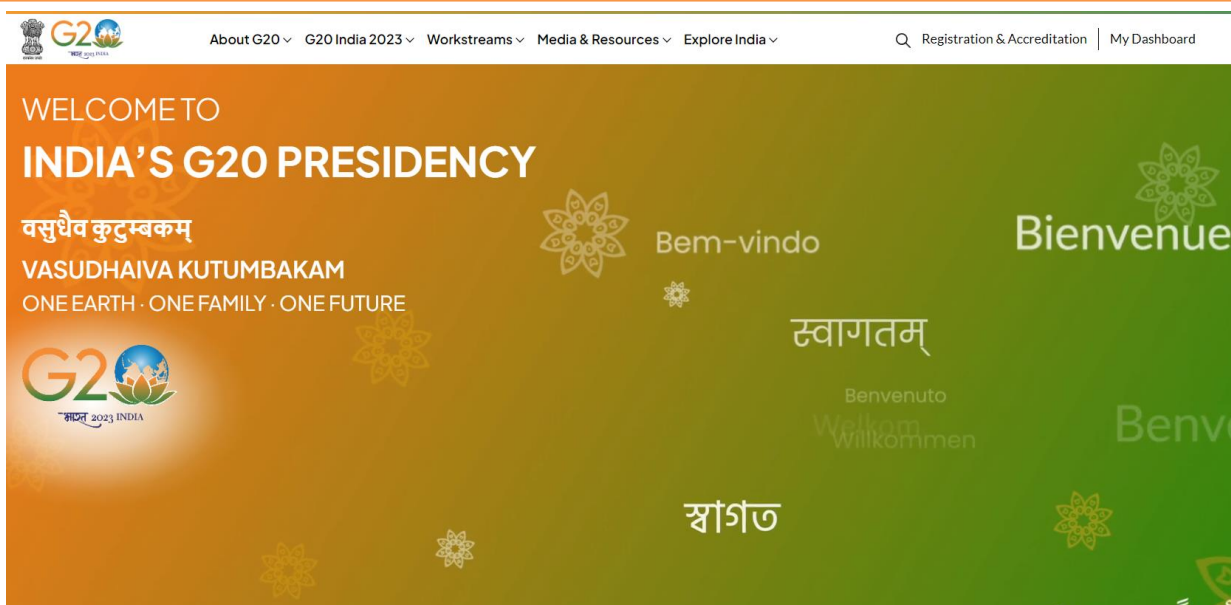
G20 भारत 2023 INDIA

About G20 G20 India 2023 Workstreams Media & Resources Explore India

Registration & Accreditation | My Dashboard

WELCOME TO
INDIA'S G20 PRESIDENCY

वसुधैव कुटुम्बकम्
VASUDHAIVA KUTUMBAKAM
ONE EARTH · ONE FAMILY · ONE FUTURE

G20 भारत 2023 INDIA

Bem-vindo

Bienvenue

स्वागतम्

Benvenuto

Welkom

Willkommen

Benv

স্বাগত